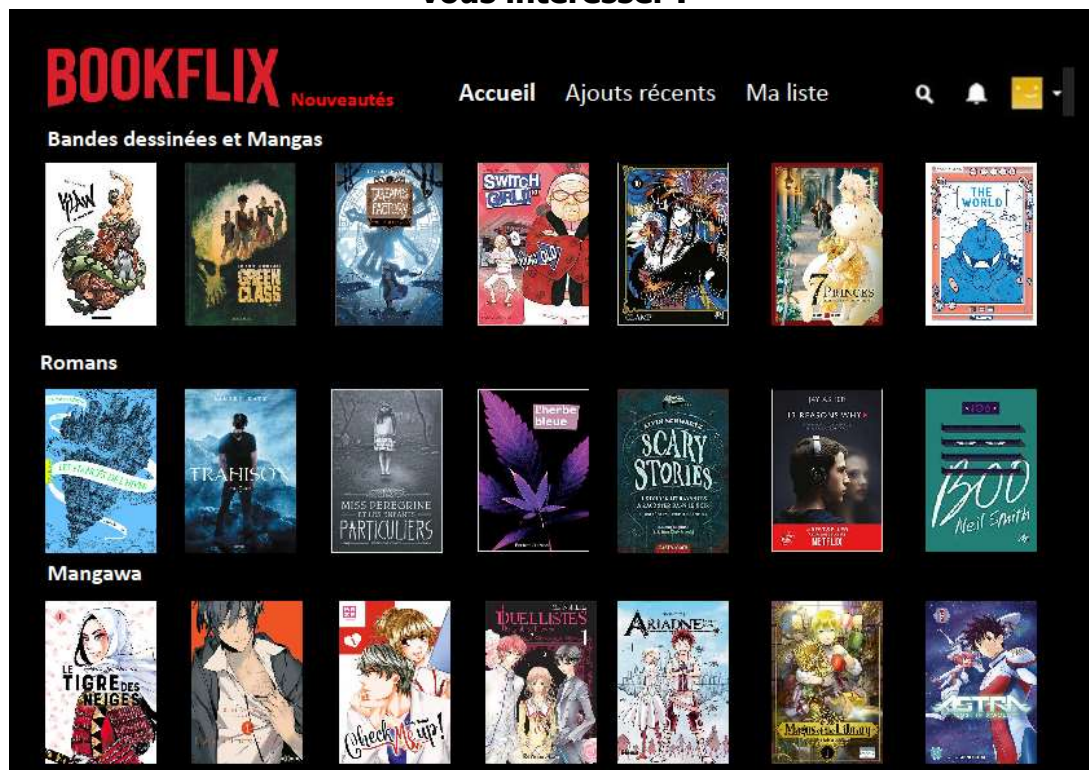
vous intéresser !

BOOKFLIX Nouveautés

Accueil Ajouts récents Ma liste

Bandes dessinées et Mangas

KLAW

GREEN CLASS

SWITCH GIRL!!

THE WORLD

7 PRINCES

Romans

TRAHISON

MISS PEREGRINE ET LES ENFANTS PARTICULIERS

L'herbe bleue

SCARY STORIES

JAY ASHER

13 REASONS WHY

NETFLIX

BOO

Neil Smith

Mangawa

LE TIGRE DES NEIGES

Check Me up!

DUELLISTES

ARIADNE

Magus of the Library

ASTRA